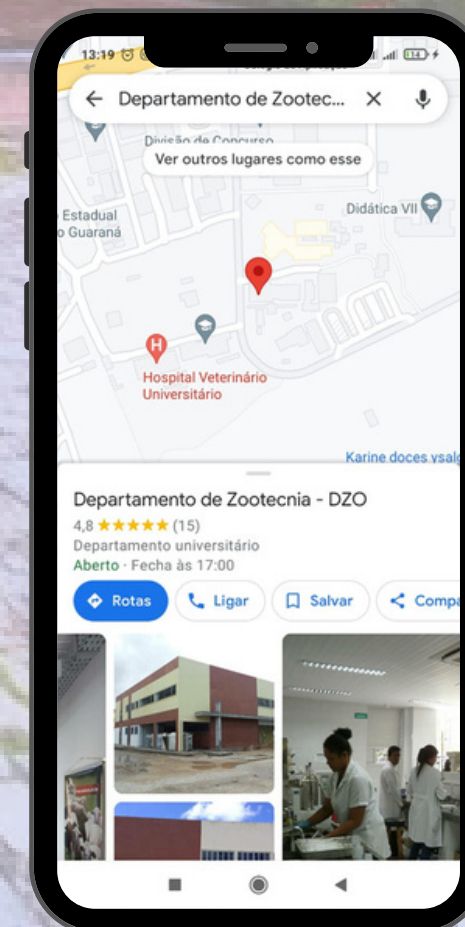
13:19

Departamento de Zootec...

Divisão de Concurso

Ver outros lugares como esse

Estadual
o Guaraná

Didática VII

Hospital Veterinário Universitário

Karine doces vsalg

Departamento de Zootecnia - DZO

4,8 ★★★★★ (15)

Departamento universitário

Aberto · Fecha às 17:00

Rotas

Ligar

Salvar

Compa